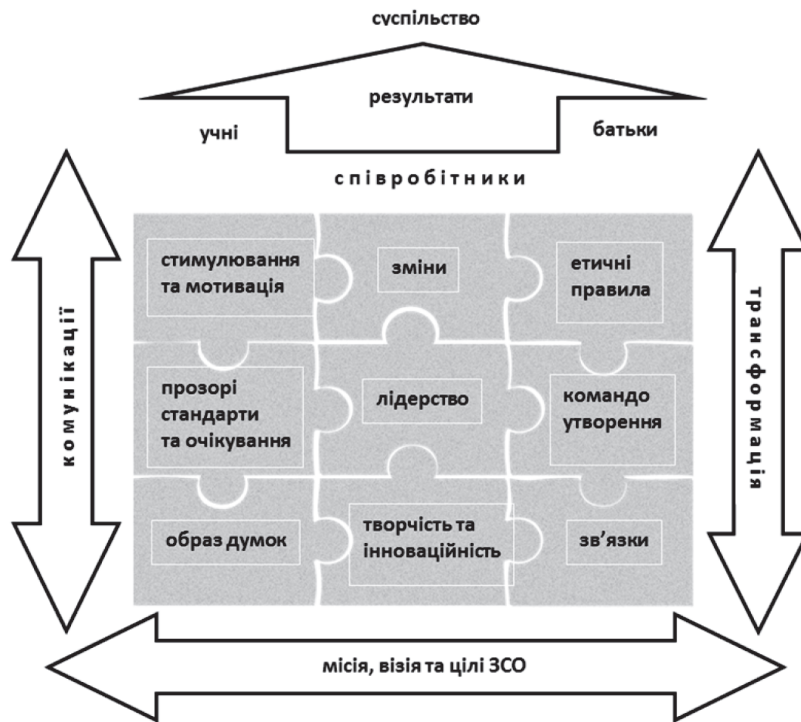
суспільство

результати

учні

батьки

співробітники

комунікації

стимулювання та мотивація

зміни

етичні правила

прозорі стандарти та очікування

лідерство

командо утворення

образ думок

творчість та інноваційність

зв'язки

трансформація

місія, візія та цілі ЗСО